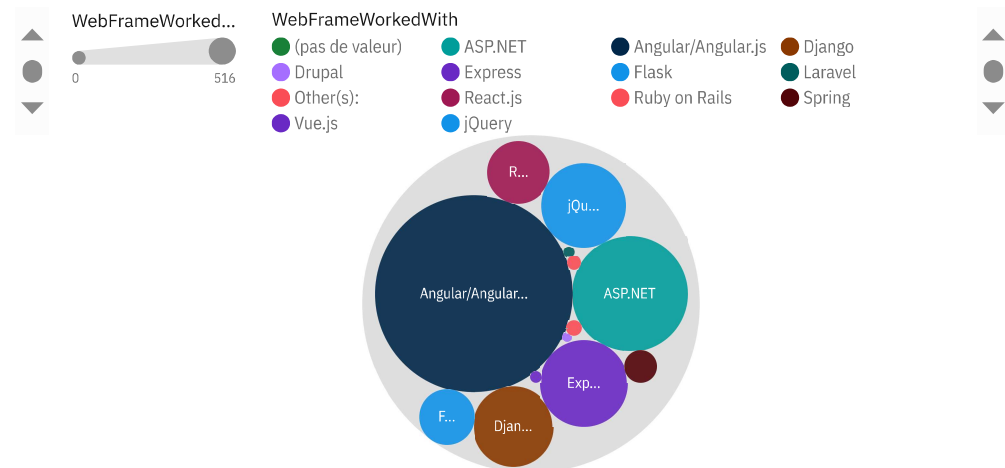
WebFrameWorked...

0 516

WebFrameWorkedWith

(pas de valeur)
ASP.NET
Angular/Angular.js
Django
Drupal
Express
Flask
Laravel
Other(s):
React.js
Ruby on Rails
Spring
Vue.js
jQuery

R...
jQu...
Angular/Angular...
ASP.NET
Exp...
F...
Djan...